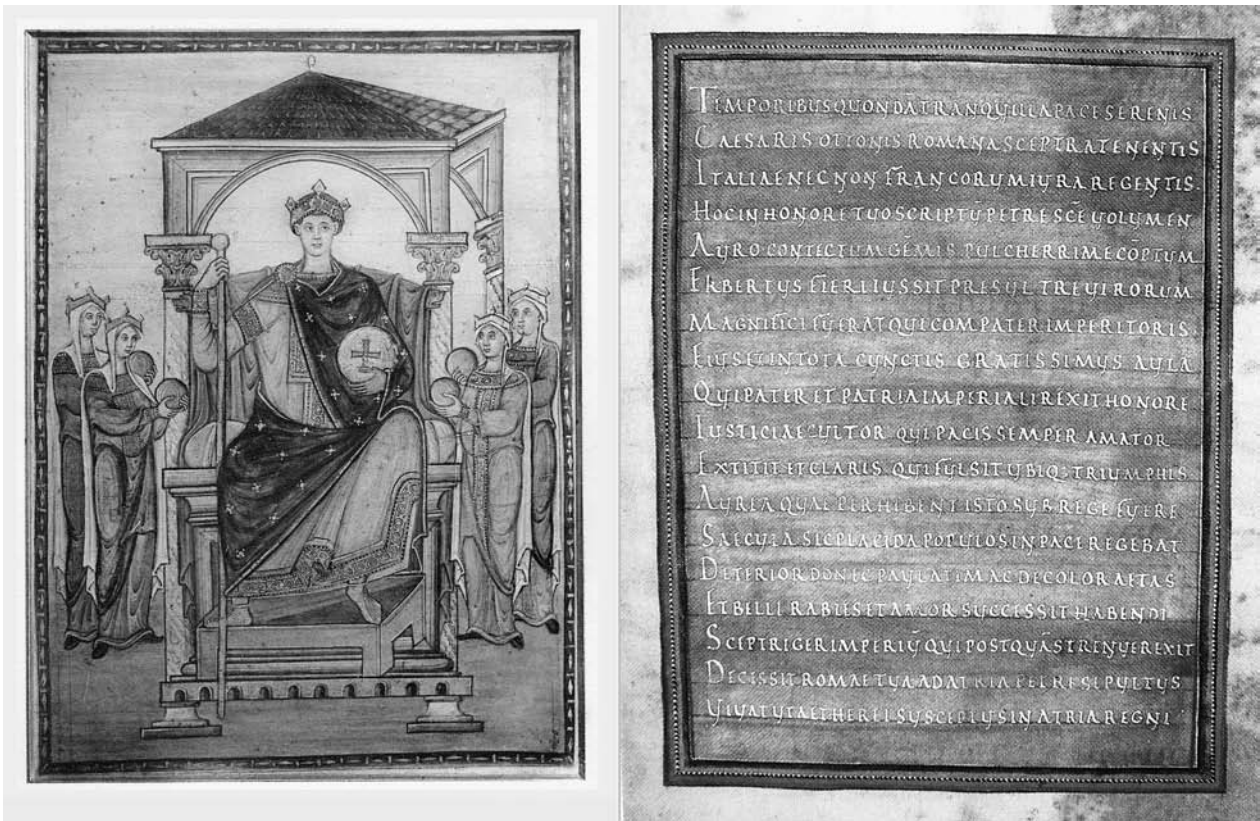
TEMPORIBUSQUONDAMTRANQUILLAPACESERENIS
CAESARISOTTONISROMANASCEPTRATENENTIS
ITALIAENECNONFRANCORUMIURAREGENTIS.
HOCINHONORETUOSCRIPTŪPETRESCĒVOLUMEN
AURO CONTECTUMGEMMISPULCHERRIMECOPTUM
EKBERTUSFIERIIUSSITPRESULTREUIRORUM
MAGNIFICIFUERATQUICOMPATERIMPERITORIS.
EIUSETINTOTACUNCTISGRATISSIMUSAULA
QUIPATERETPATRIAIMPERIALIREXITHONORE
IUSTICIAECULTORQUIPACISSEMPERAMATOR
EXTITITETCLARISQUIFULSITUBIQ:TRIUMPHIS
AUREAQUAMPERHIBENTISTOSUBREGEFUERE
SAECULASICPLACIDAPOPULOSINPACEREGEBAT
DETERIORDONECPAULATIMACDECOLORAETAS
ETBELLIRABIESETAMORSUCCESSITHABENDI
SCEPTRIGERIMPERIŪQUIPOSTQUĀSTRENUEREXIT
DECESSITROMAETUAADATRIAPETRESEPULTUS
UIUATUTAETHERIISUSCEPTUSINATRIAREGNI